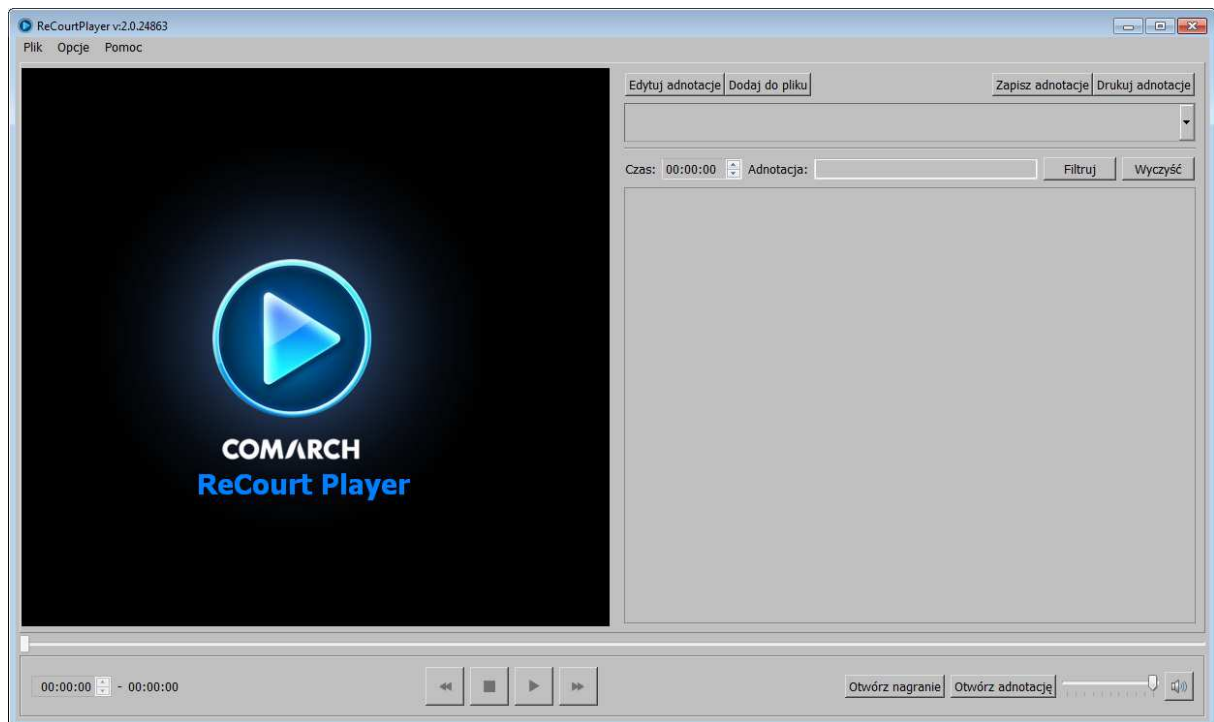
ReCourtPlayer v.2.0.24863

Plik Opcje Pomoc

COMARCH
ReCourt Player

Edytuj adnotacje Dodaj do pliku Zapisz adnotacje Drukuj adnotacje

Czas: 00:00:00 Adnotacja: Filtruj Wyczyść

00:00:00 - 00:00:00

Otwórz nagranie Otwórz adnotację